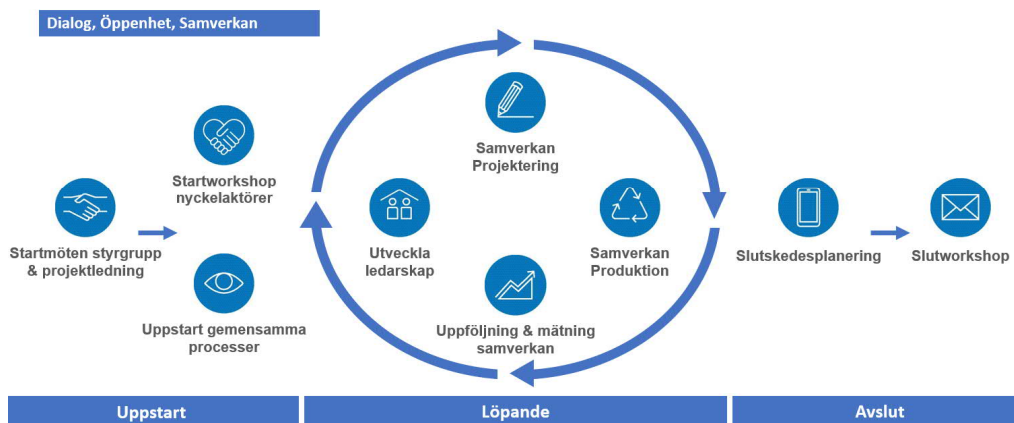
Dialog, Öppenhet, Samverkan

Startmöten styrgrupp & projektledning

Startworkshop nyckelaktörer

Uppstart gemensamma processer

Samverkan Projektering

Utveckla ledarskap

Samverkan Produktion

Uppföljning & mätning samverkan

Slutskedesplanering

Slutworkshop

Uppstart

Löpande

Avslut